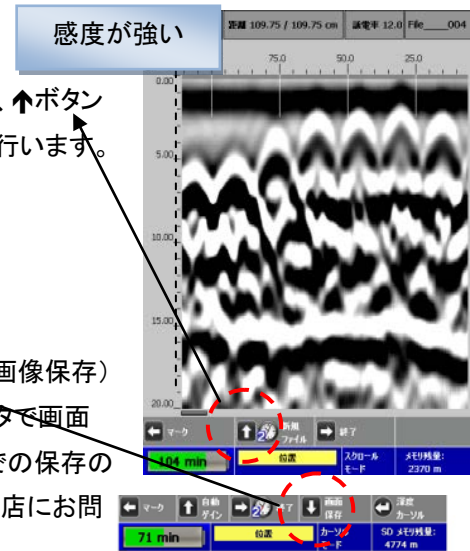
感度が強い

距離 109.75 / 109.75 cm　誘電率 12.0　File____004

75.0　50.0　25.0

0.00

5.00

10.00

15.00

20.00

、↑ボタン

行います。

画像保存)

タで画面

での保存の

店にお問

← マーク　↑ 新規ファイル　→ 終了

104 min　位置　スクロールモード　メモリ残量: 2370 m

← マーク　↑ 自動ゲイン　→ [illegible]　↓ 画面保存　← 深度カーソル

71 min　位置　カーソルモード　SD メモリ残量: 4774 m